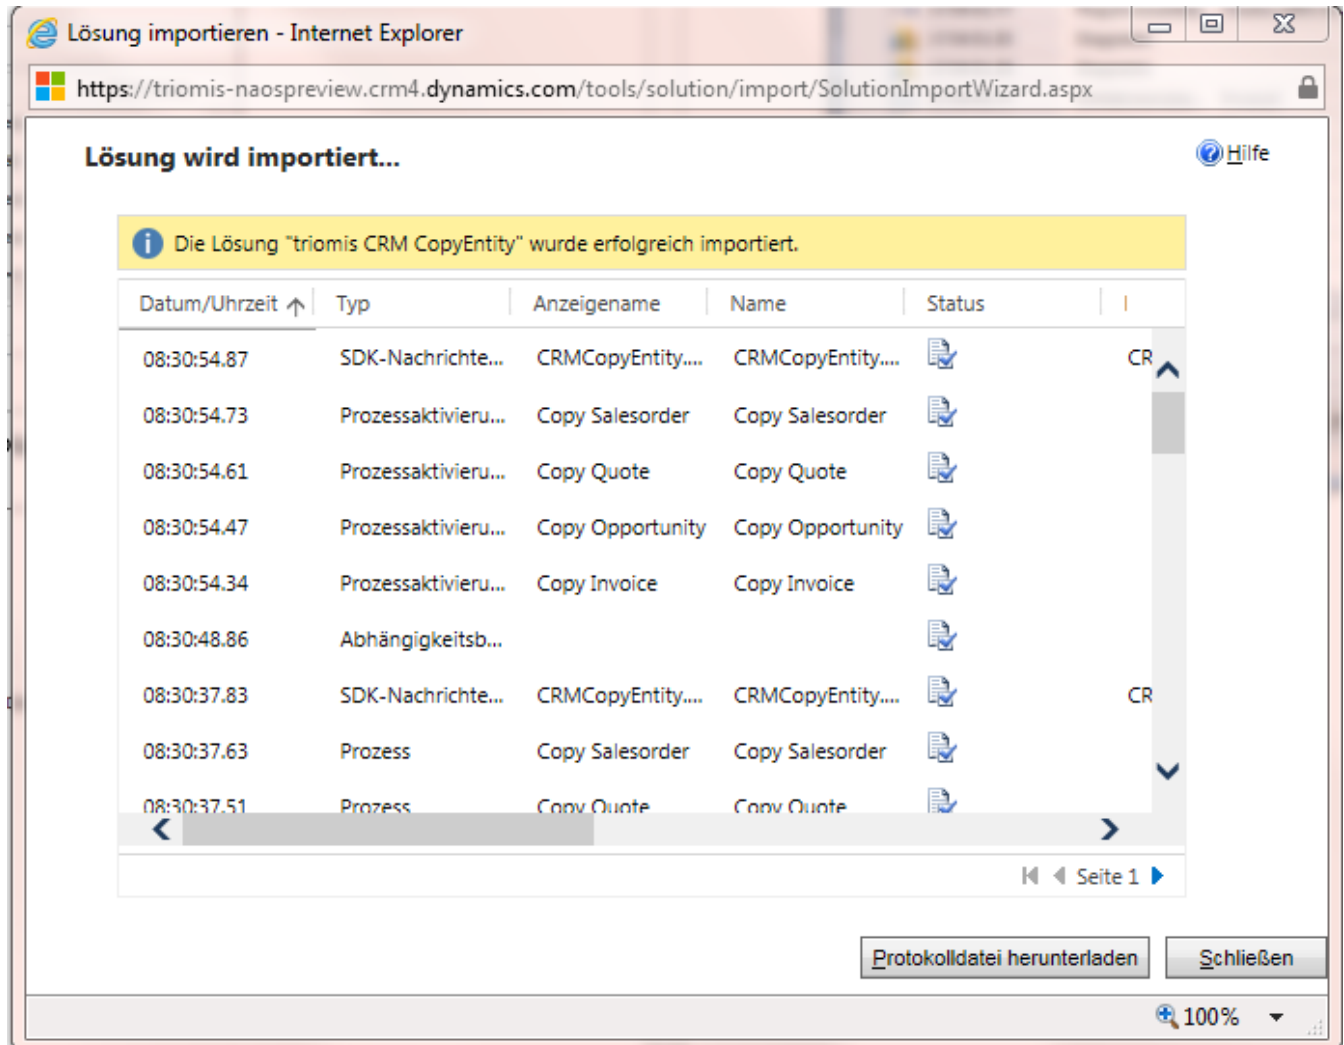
Lösung importieren - Internet Explorer

https://triomis-naospreview.crm4.dynamics.com/tools/solution/import/SolutionImportWizard.aspx

Lösung wird importiert...

Hilfe

Die Lösung "triomis CRM CopyEntity" wurde erfolgreich importiert.

| Datum/Uhrzeit | Typ | Anzeigename | Name | Status | |
|---|---|---|---|---|---|
| 08:30:54.87 | SDK-Nachrichte... | CRMCopyEntity.... | CRMCopyEntity.... | | CR |
| 08:30:54.73 | Prozessaktivieru... | Copy Salesorder | Copy Salesorder | | |
| 08:30:54.61 | Prozessaktivieru... | Copy Quote | Copy Quote | | |
| 08:30:54.47 | Prozessaktivieru... | Copy Opportunity | Copy Opportunity | | |
| 08:30:54.34 | Prozessaktivieru... | Copy Invoice | Copy Invoice | | |
| 08:30:48.86 | Abhängigkeitsb... | | | | |
| 08:30:37.83 | SDK-Nachrichte... | CRMCopyEntity.... | CRMCopyEntity.... | | CR |
| 08:30:37.63 | Prozess | Copy Salesorder | Copy Salesorder | | |
| 08:30:37.51 | Prozess | Copy Quote | Copy Quote | | |

Seite 1

Protokolldatei herunterladen

Schließen

100%